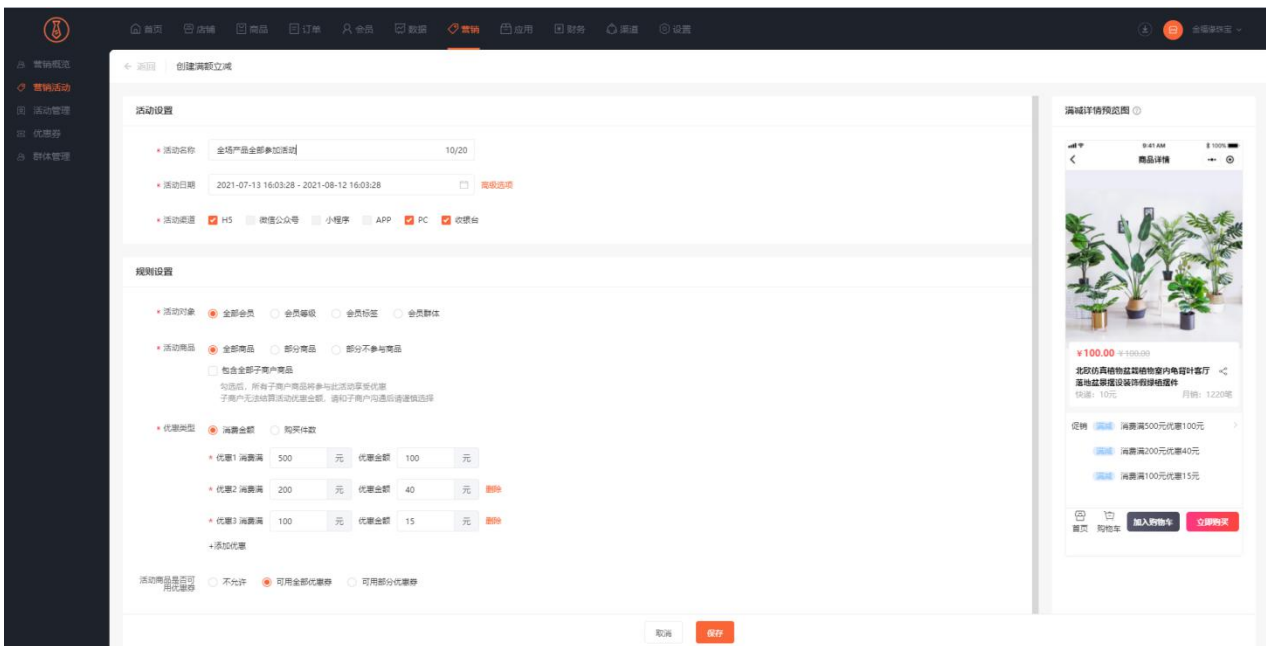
首页 店铺 商品 订单 会员 数据 营销 应用 财务 渠道 设置

金蝶旗舰宝

营销概览
营销活动
活动管理
优惠券
群体管理

← 返回 创建满额立减

活动设置

* 活动名称 全场产品全部参加活动 10/20

* 活动日期 2021-07-13 16:03:28 - 2021-08-12 16:03:28 高级选项

* 活动渠道 H5 微信公众号 小程序 APP PC 收银台

规则设置

* 活动对象 全部会员 会员等级 会员标签 会员群体

* 活动商品 全部商品 部分商品 部分不参与商品

包含全部子商户商品
勾选后，所有子商户商品将参与此活动享受优惠
子商户无法结算活动优惠金额，请和子商户沟通后谨慎选择

* 优惠类型 消费金额 购买件数

* 优惠1 消费满 500 元 优惠金额 100 元

* 优惠2 消费满 200 元 优惠金额 40 元 删除

* 优惠3 消费满 100 元 优惠金额 15 元 删除

+添加优惠

活动商品是否可用优惠券 不允许 可用全部优惠券 可用部分优惠券

取消 保存

满减详情预览图

9:41 AM 100%

商品详情

¥100.00 ¥100.00

北欧仿真植物盆栽植物室内龟背叶客厅落地盆景摆设装饰假绿植摆件

快递：10元 月销：1220笔

促销 满减 消费满500元优惠100元

满减 消费满200元优惠40元

满减 消费满100元优惠15元

首页 购物车 加入购物车 立即购买